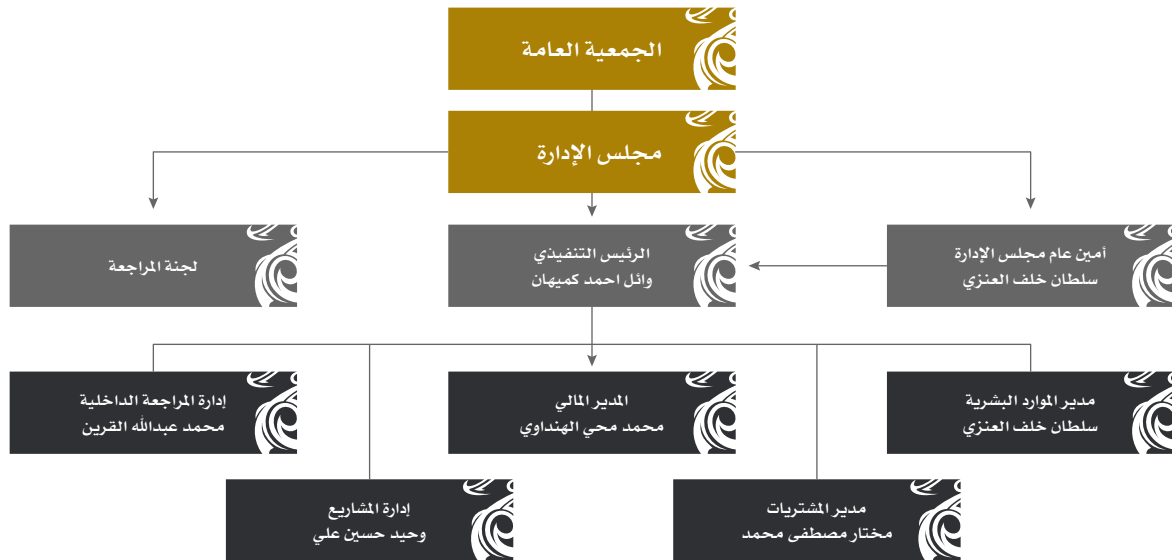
الجمعية العامة

مجلس الإدارة

أمين عام مجلس الإدارة
سلطان خلف العنزي

الرئيس التنفيذي
وائل احمد كميهان

لجنة المراجعة

مدير الموارد البشرية
سلطان خلف العنزي

المدير المالي
محمد محي الهنداوي

إدارة المراجعة الداخلية
محمد عبدالله القرين

مدير المشتريات
مختار مصطفى محمد

إدارة المشاريع
وحيد حسين علي